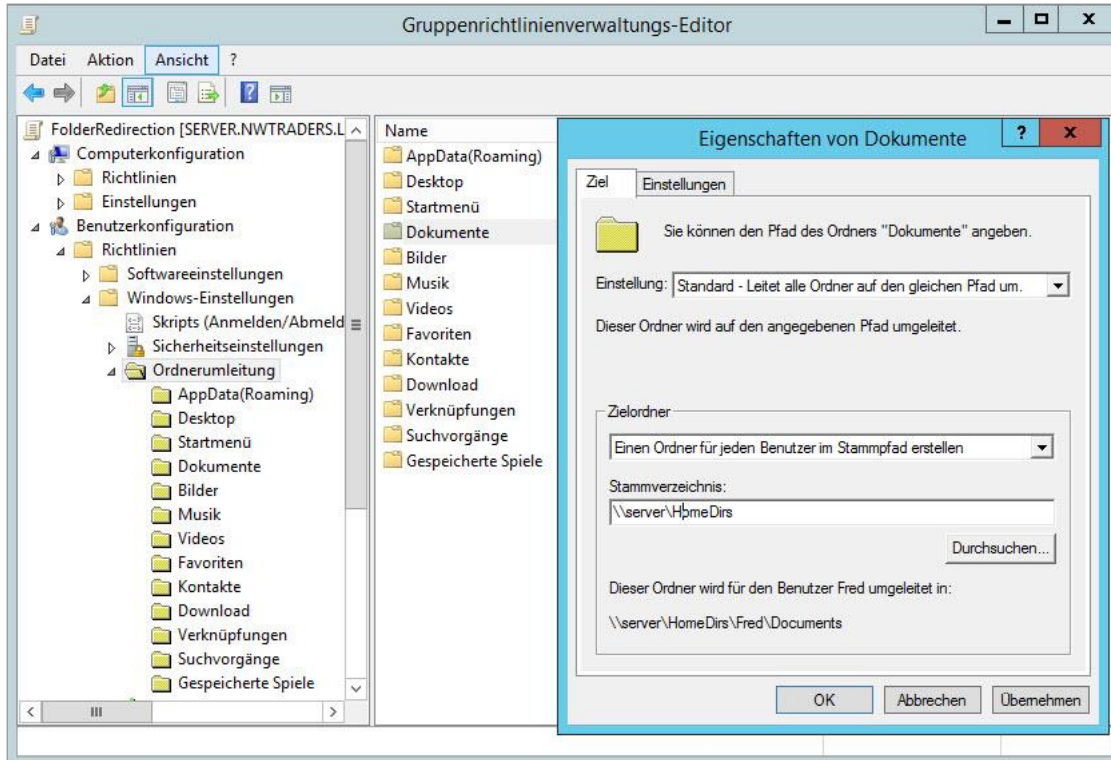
Gruppenrichtlinienverwaltungs-Editor

Datei Aktion Ansicht ?

FolderRedirection [SERVER.NWTRADERS.L
Computerkonfiguration
Richtlinien
Einstellungen
Benutzerkonfiguration
Richtlinien
Softwareeinstellungen
Windows-Einstellungen
Skripts (Anmelden/Abmeld
Sicherheitseinstellungen
Ordnerumleitung
AppData(Roaming)
Desktop
Startmenü
Dokumente
Bilder
Musik
Videos
Favoriten
Kontakte
Download
Verknüpfungen
Suchvorgänge
Gespeicherte Spiele

Name
AppData(Roaming)
Desktop
Startmenü
Dokumente
Bilder
Musik
Videos
Favoriten
Kontakte
Download
Verknüpfungen
Suchvorgänge
Gespeicherte Spiele

Eigenschaften von Dokumente

Ziel Einstellungen

Sie können den Pfad des Ordners "Dokumente" angeben.

Einstellung: Standard - Leitet alle Ordner auf den gleichen Pfad um.

Dieser Ordner wird auf den angegebenen Pfad umgeleitet.

Zielordner

Einen Ordner für jeden Benutzer im Stammpfad erstellen

Stammverzeichnis:
\\server\HomeDirs

Durchsuchen...

Dieser Ordner wird für den Benutzer Fred umgeleitet in:

\\server\HomeDirs\Fred\Documents

OK Abbrechen Übernehmen